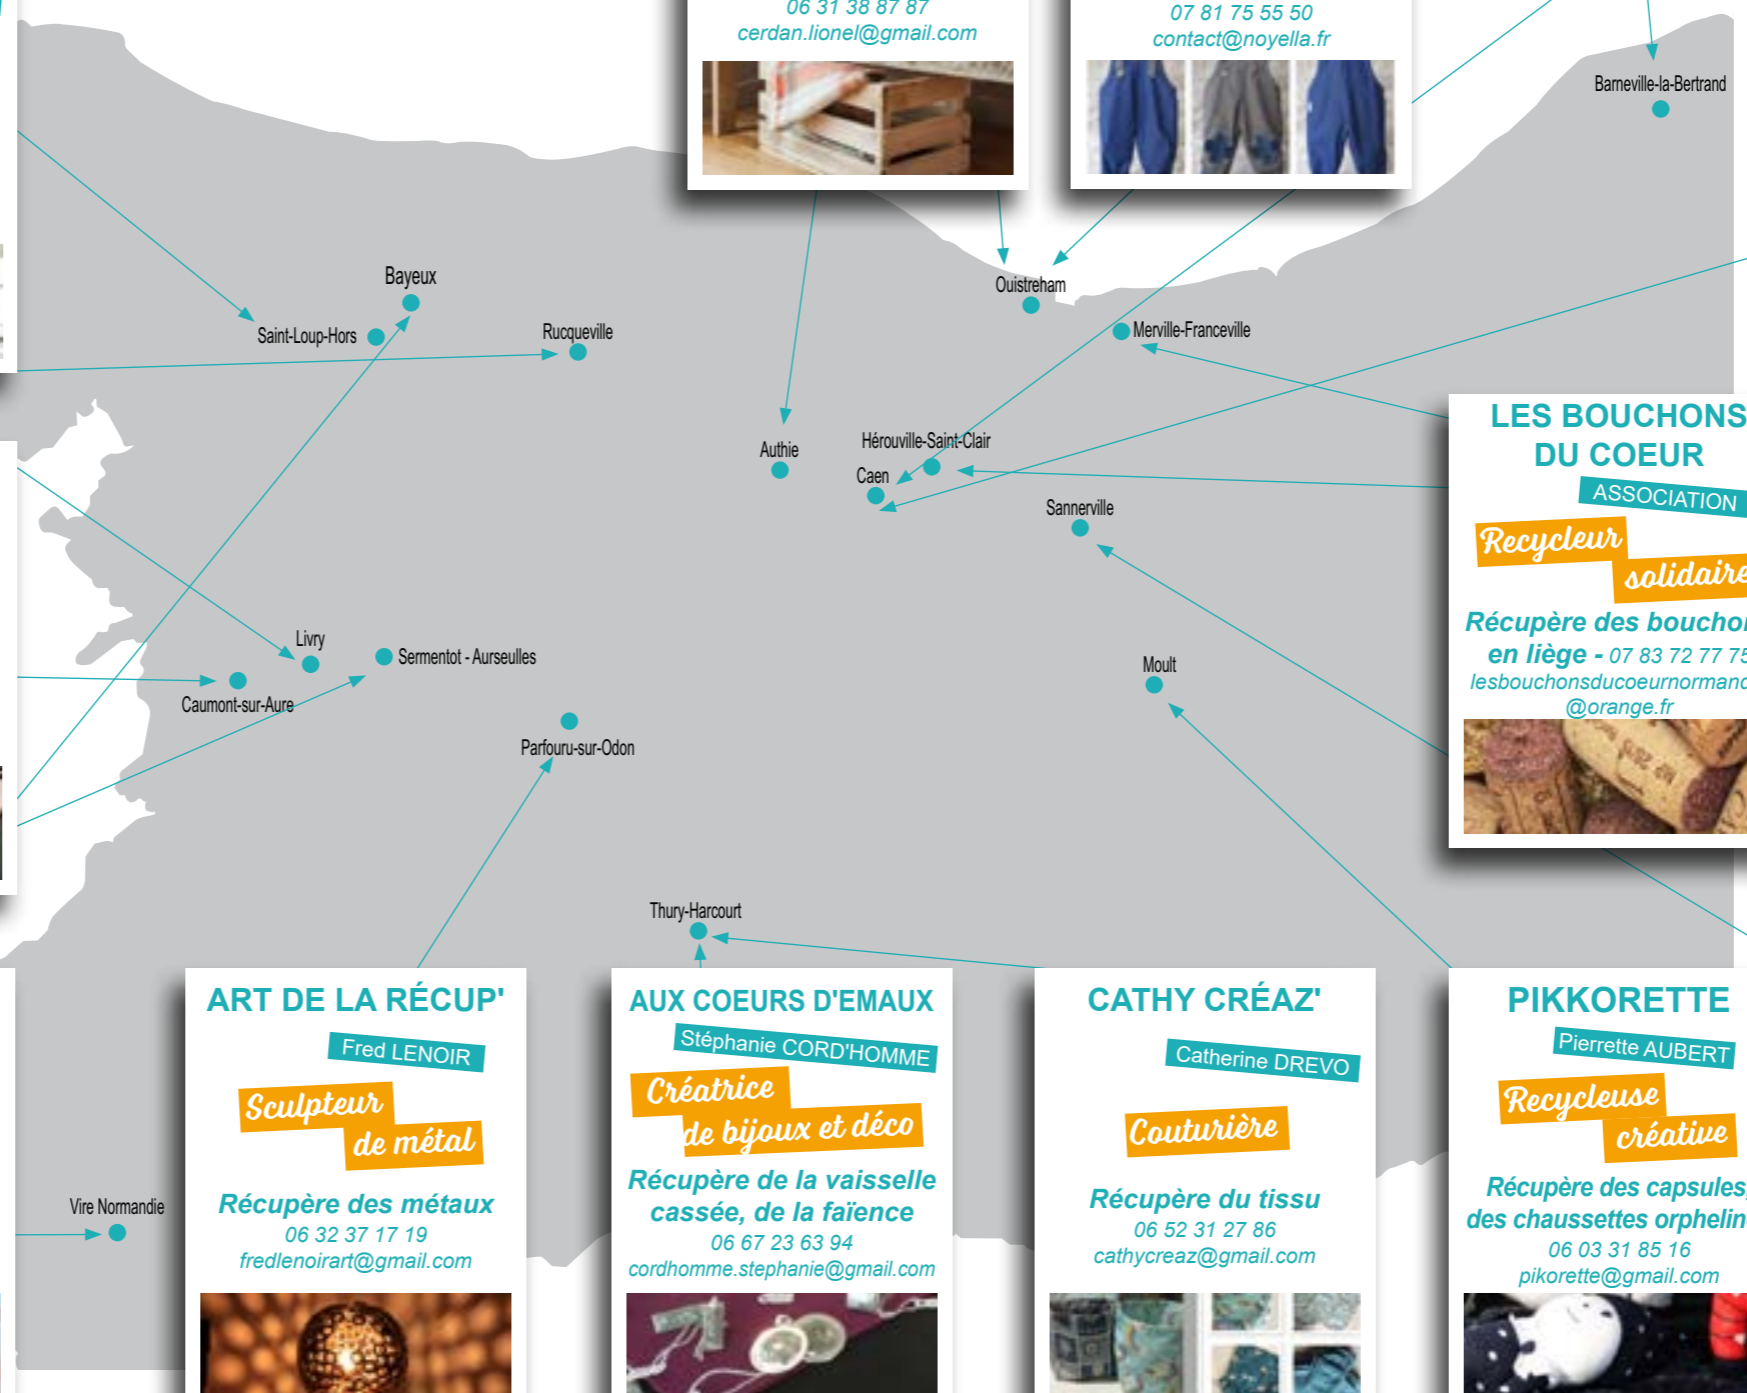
06 31 38 87 87
cerdan.lionel@gmail.com

07 81 75 55 50
contact@noyella.fr

Barneville-la-Bertrand

Bayeux
Saint-Loup-Hors
Rucqueville
Ouistreham
Merville-Franceville
Authie
Hérouville-Saint-Clair
Caen
Sannerville
Livry
Sermentot - Aurseulles
Caumont-sur-Aure
Moult
Parfouru-sur-Odon
Thury-Harcourt
Vire Normandie

LES BOUCHONS DU COEUR
ASSOCIATION
Recycleur solidaire
Récupère des boucho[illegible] en liège - 07 83 72 77 7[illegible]
lesbouchonsducoeurnorman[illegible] @orange.fr

ART DE LA RÉCUP'
Fred LENOIR
Sculpteur de métal
Récupère des métaux
06 32 37 17 19
fredlenoirart@gmail.com

AUX COEURS D'EMAUX
Stéphanie CORD'HOMME
Créatrice de bijoux et déco
Récupère de la vaisselle cassée, de la faïence
06 67 23 63 94
cordhomme.stephanie@gmail.com

CATHY CRÉAZ'
Catherine DREVO
Couturière
Récupère du tissu
06 52 31 27 86
cathycreaz@gmail.com

PIKKORETTE
Pierrette AUBERT
Recycleuse créative
Récupère des capsules, des chaussettes orphelin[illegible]
06 03 31 85 16
pikorette@gmail.com